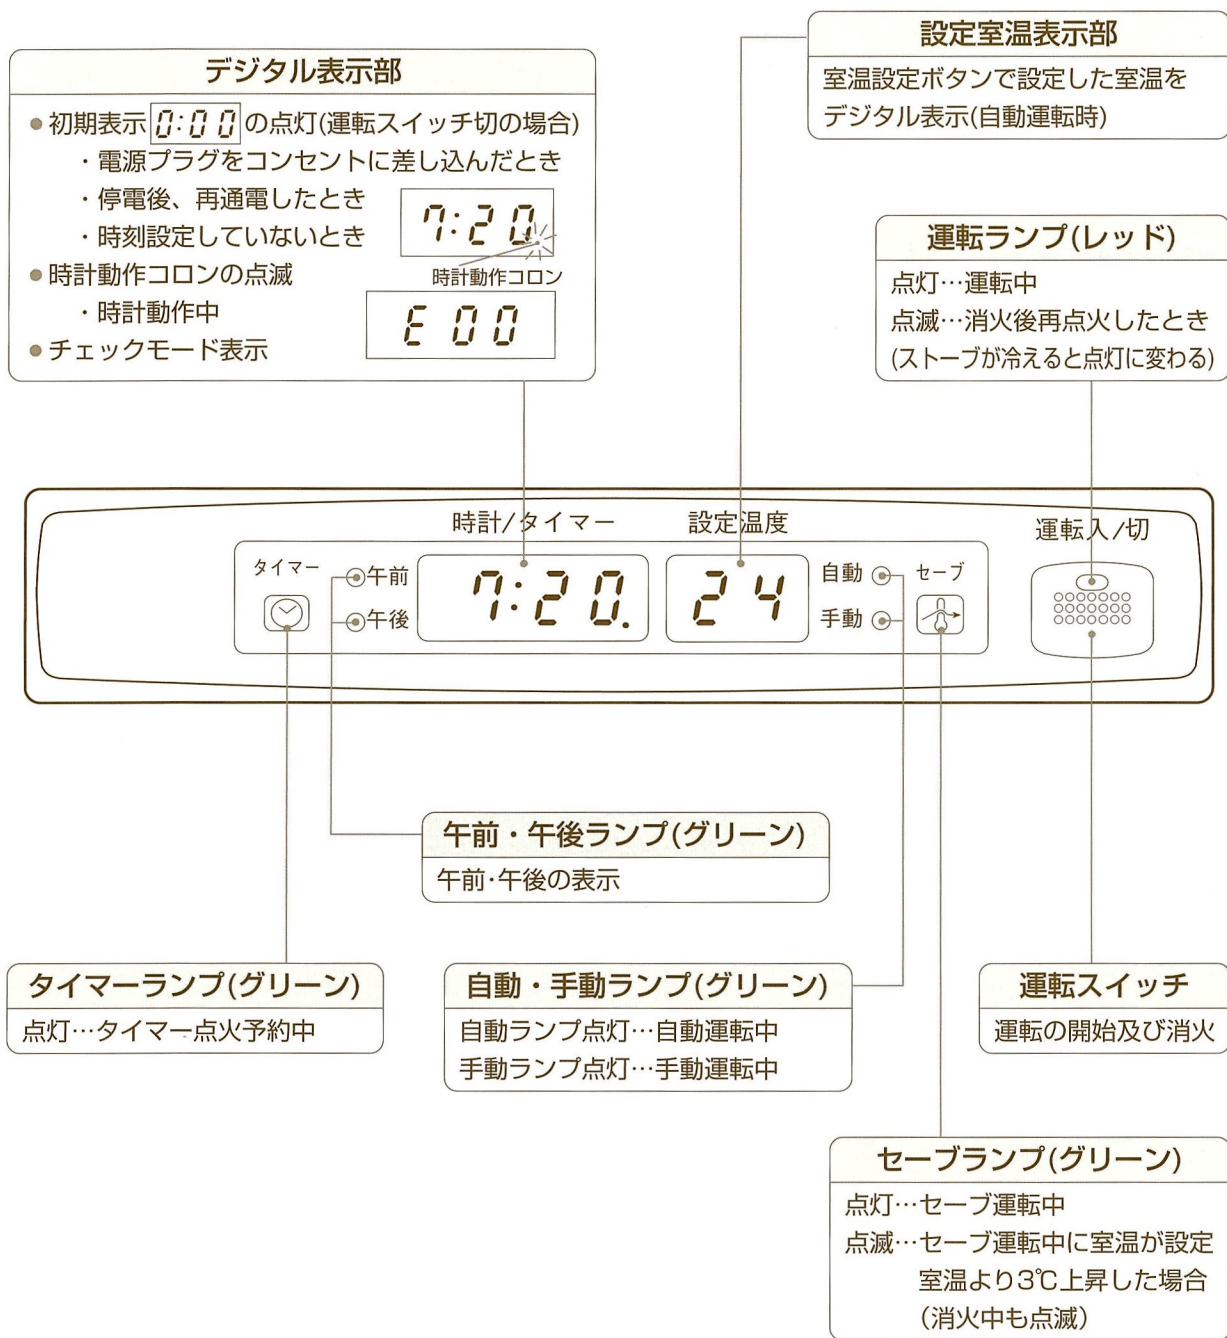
デジタル表示部

● 初期表示 0:00 の点灯(運転スイッチ切の場合)
・電源プラグをコンセントに差し込んだとき
・停電後、再通電したとき
・時刻設定していないとき
● 時計動作コロンの点滅
・時計動作中
● チェックモード表示

7:20
時計動作コロン
E 00

設定室温表示部

室温設定ボタンで設定した室温をデジタル表示(自動運転時)

運転ランプ(レッド)

点灯…運転中
点滅…消火後再点火したとき
(ストーブが冷えると点灯に変わる)

時計/タイマー
設定温度
運転入/切
タイマー
午前
午後
7:20.
24
自動
手動
セーブ

午前・午後ランプ(グリーン)

午前・午後の表示

タイマーランプ(グリーン)

点灯…タイマー点火予約中

自動・手動ランプ(グリーン)

自動ランプ点灯…自動運転中
手動ランプ点灯…手動運転中

運転スイッチ

運転の開始及び消火

セーブランプ(グリーン)

点灯…セーブ運転中
点滅…セーブ運転中に室温が設定室温より3℃上昇した場合
(消火中も点滅)